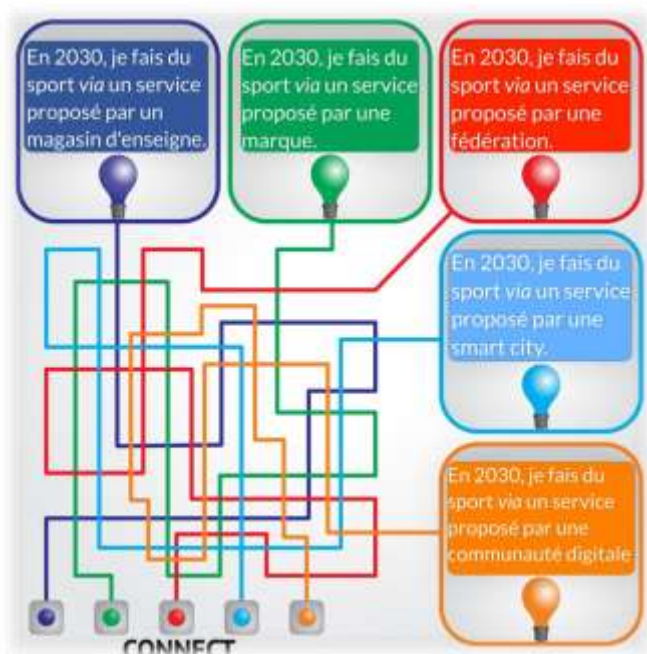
En 2030, je fais du sport *via* un service proposé par un magasin d'enseigne.

En 2030, je fais du sport *via* un service proposé par une marque.

En 2030, je fais du sport *via* un service proposé par une fédération.

En 2030, je fais du sport *via* un service proposé par une smart city.

En 2030, je fais du sport *via* un service proposé par une communauté digitale

CONNECT